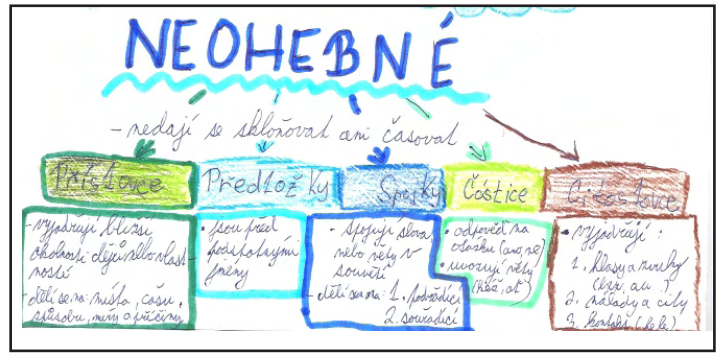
NEOHEBNÉ

- nedají se skloňovat ani časovat

Příslovce

- vyjadřují bližší okolnosti dějů, vlastností

- dělí se na: místa, času, způsobu, míry a příčiny

Předložky

- jsou před podstatnými jmény

Spojky

- Spojují slova nebo věty v souvětí

- dělí se na: 1. podřadicí 2. souřadicí

Částice

- odpověď na otázku (ano, ne)

- uvozují věty (kéž, ať)

Citoslovce

- vyjadřují:

1. hlasy a zvuky (bzz, au)

2. nálady a city

3. kontakt (kola)